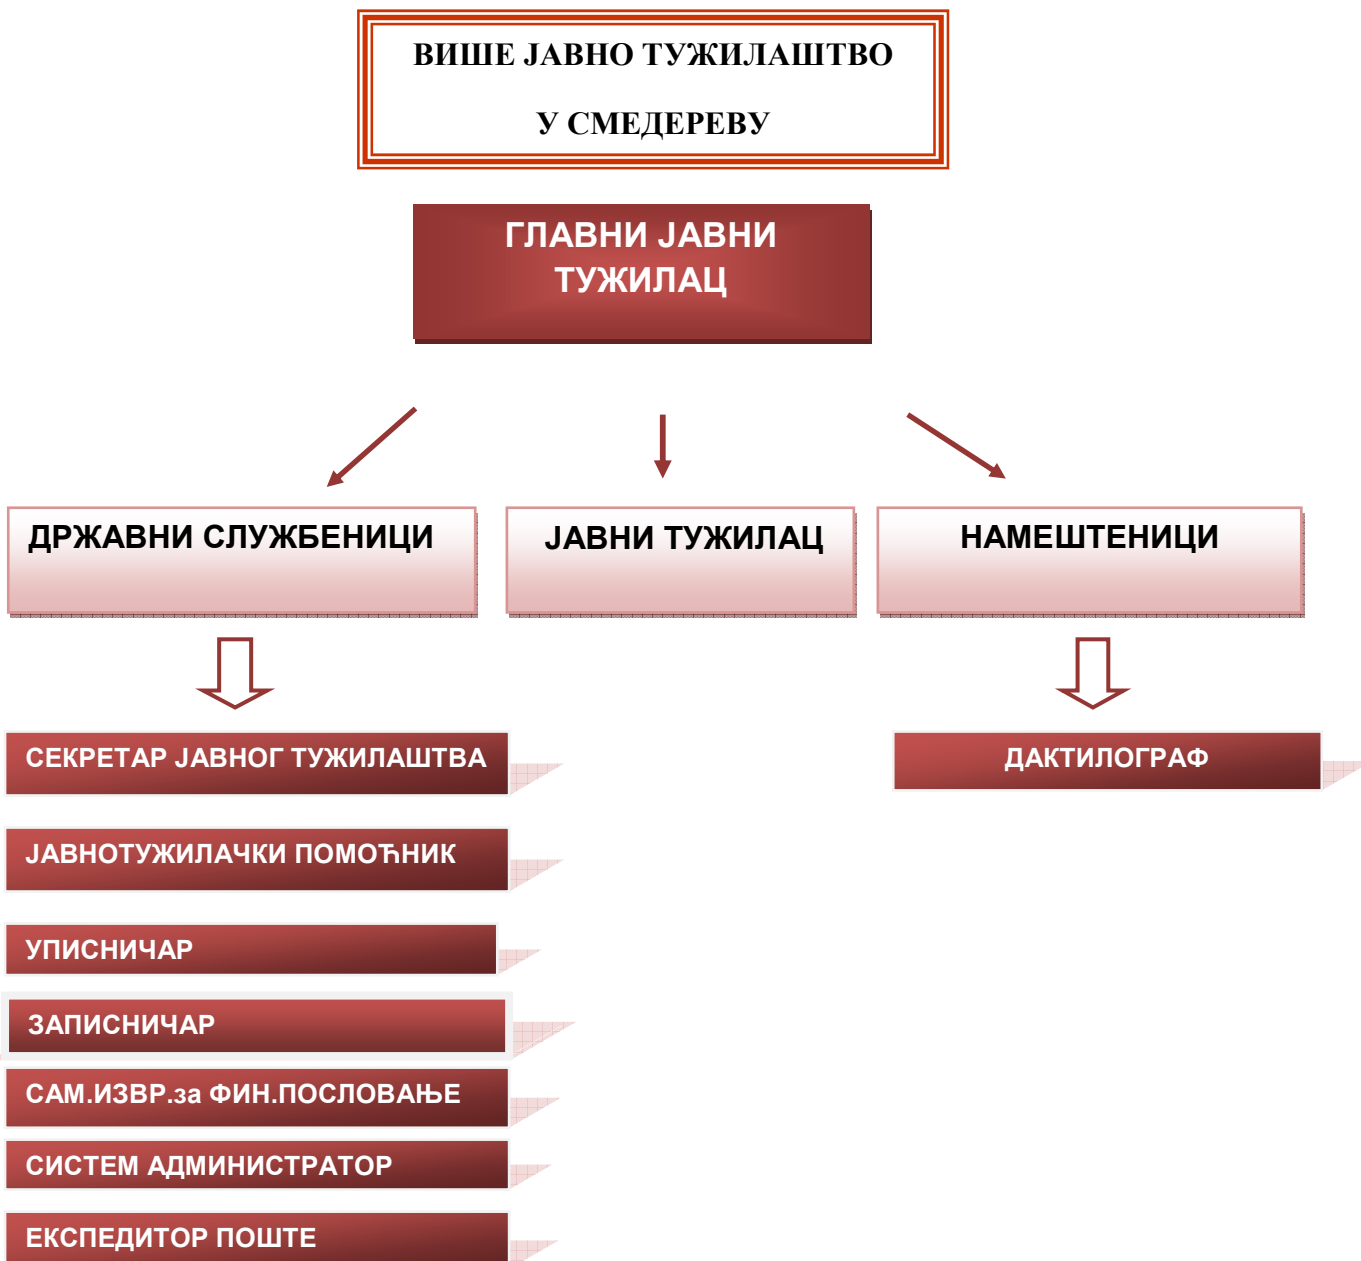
ВИШЕ ЈАВНО ТУЖИЛАШТВО

У СМЕДЕРЕВУ

ГЛАВНИ ЈАВНИ ТУЖИЛАЦ

ДРЖАВНИ СЛУЖБЕНИЦИ

ЈАВНИ ТУЖИЛАЦ

НАМЕШТЕНИЦИ

СЕКРЕТАР ЈАВНОГ ТУЖИЛАШТВА

ЈАВНОТУЖИЛАЧКИ ПОМОЋНИК

УПИСНИЧАР

ЗАПИСНИЧАР

САМ.ИЗВР.за ФИН.ПОСЛОВАЊЕ

СИСТЕМ АДМИНИСТРАТОР

ЕКСПЕДИТОР ПОШТЕ

ДАКТИЛОГРАФ